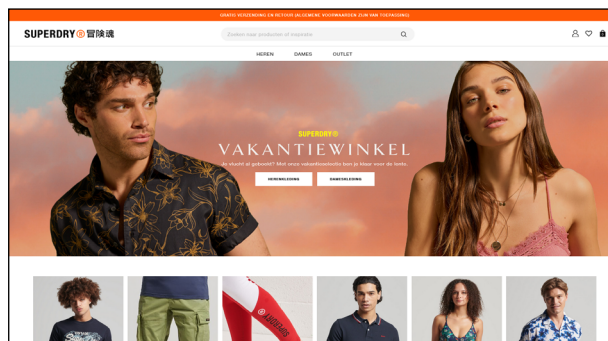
GRATIS VERZENDING EN RETOUR (ALGEMENE VOORWAARDEN ZIJN VAN TOEPASSING)

SUPERDRY 冒険魂

Zoeken naar producten of inspiratie

HEREN DAMES OUTLET

SUPERDRY®

VAKANTIEWINKEL

Je vlucht al geboekt? Met onze vakantiecollectie ben je klaar voor de feeste.

HERENKLEDING DAMESKLEDING